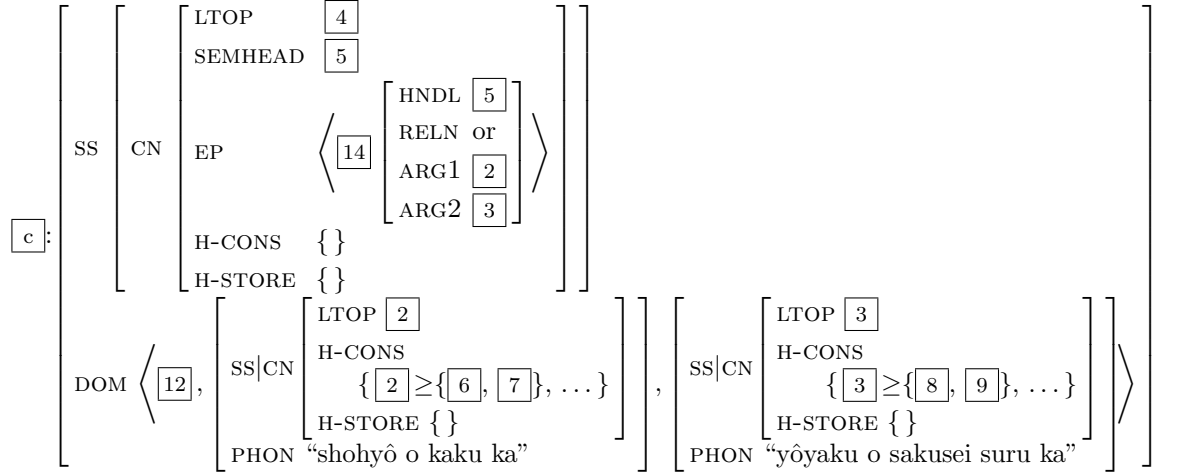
$\boxed{c}$: 
$\left[\begin{array}{ll} \text{SS} & \left[\text{CN}\left[\begin{array}{ll} \text{LTOP} & \boxed{4} \\ \text{SEMHEAD} & \boxed{5} \\ \text{EP} & \left\langle \boxed{14}\left[\begin{array}{ll} \text{HNDL} & \boxed{5} \\ \text{RELN} & \text{or} \\ \text{ARG1} & \boxed{2} \\ \text{ARG2} & \boxed{3} \end{array}\right] \right\rangle \\ \text{H-CONS} & \{\} \\ \text{H-STORE} & \{\} \end{array}\right]\right] \\ \text{DOM} & \left\langle \boxed{12}, \left[\begin{array}{ll} \text{SS}|\text{CN} & \left[\begin{array}{l} \text{LTOP } \boxed{2} \\ \text{H-CONS} \\ \quad \{\boxed{2} \geq \{\boxed{6}, \boxed{7}\}, \ldots\} \\ \text{H-STORE } \{\} \end{array}\right] \\ \text{PHON} & \text{“shohyô o kaku ka”} \end{array}\right], \left[\begin{array}{ll} \text{SS}|\text{CN} & \left[\begin{array}{l} \text{LTOP } \boxed{3} \\ \text{H-CONS} \\ \quad \{\boxed{3} \geq \{\boxed{8}, \boxed{9}\}, \ldots\} \\ \text{H-STORE } \{\} \end{array}\right] \\ \text{PHON} & \text{“yôyaku o sakusei suru ka”} \end{array}\right] \right\rangle \end{array}\right]$